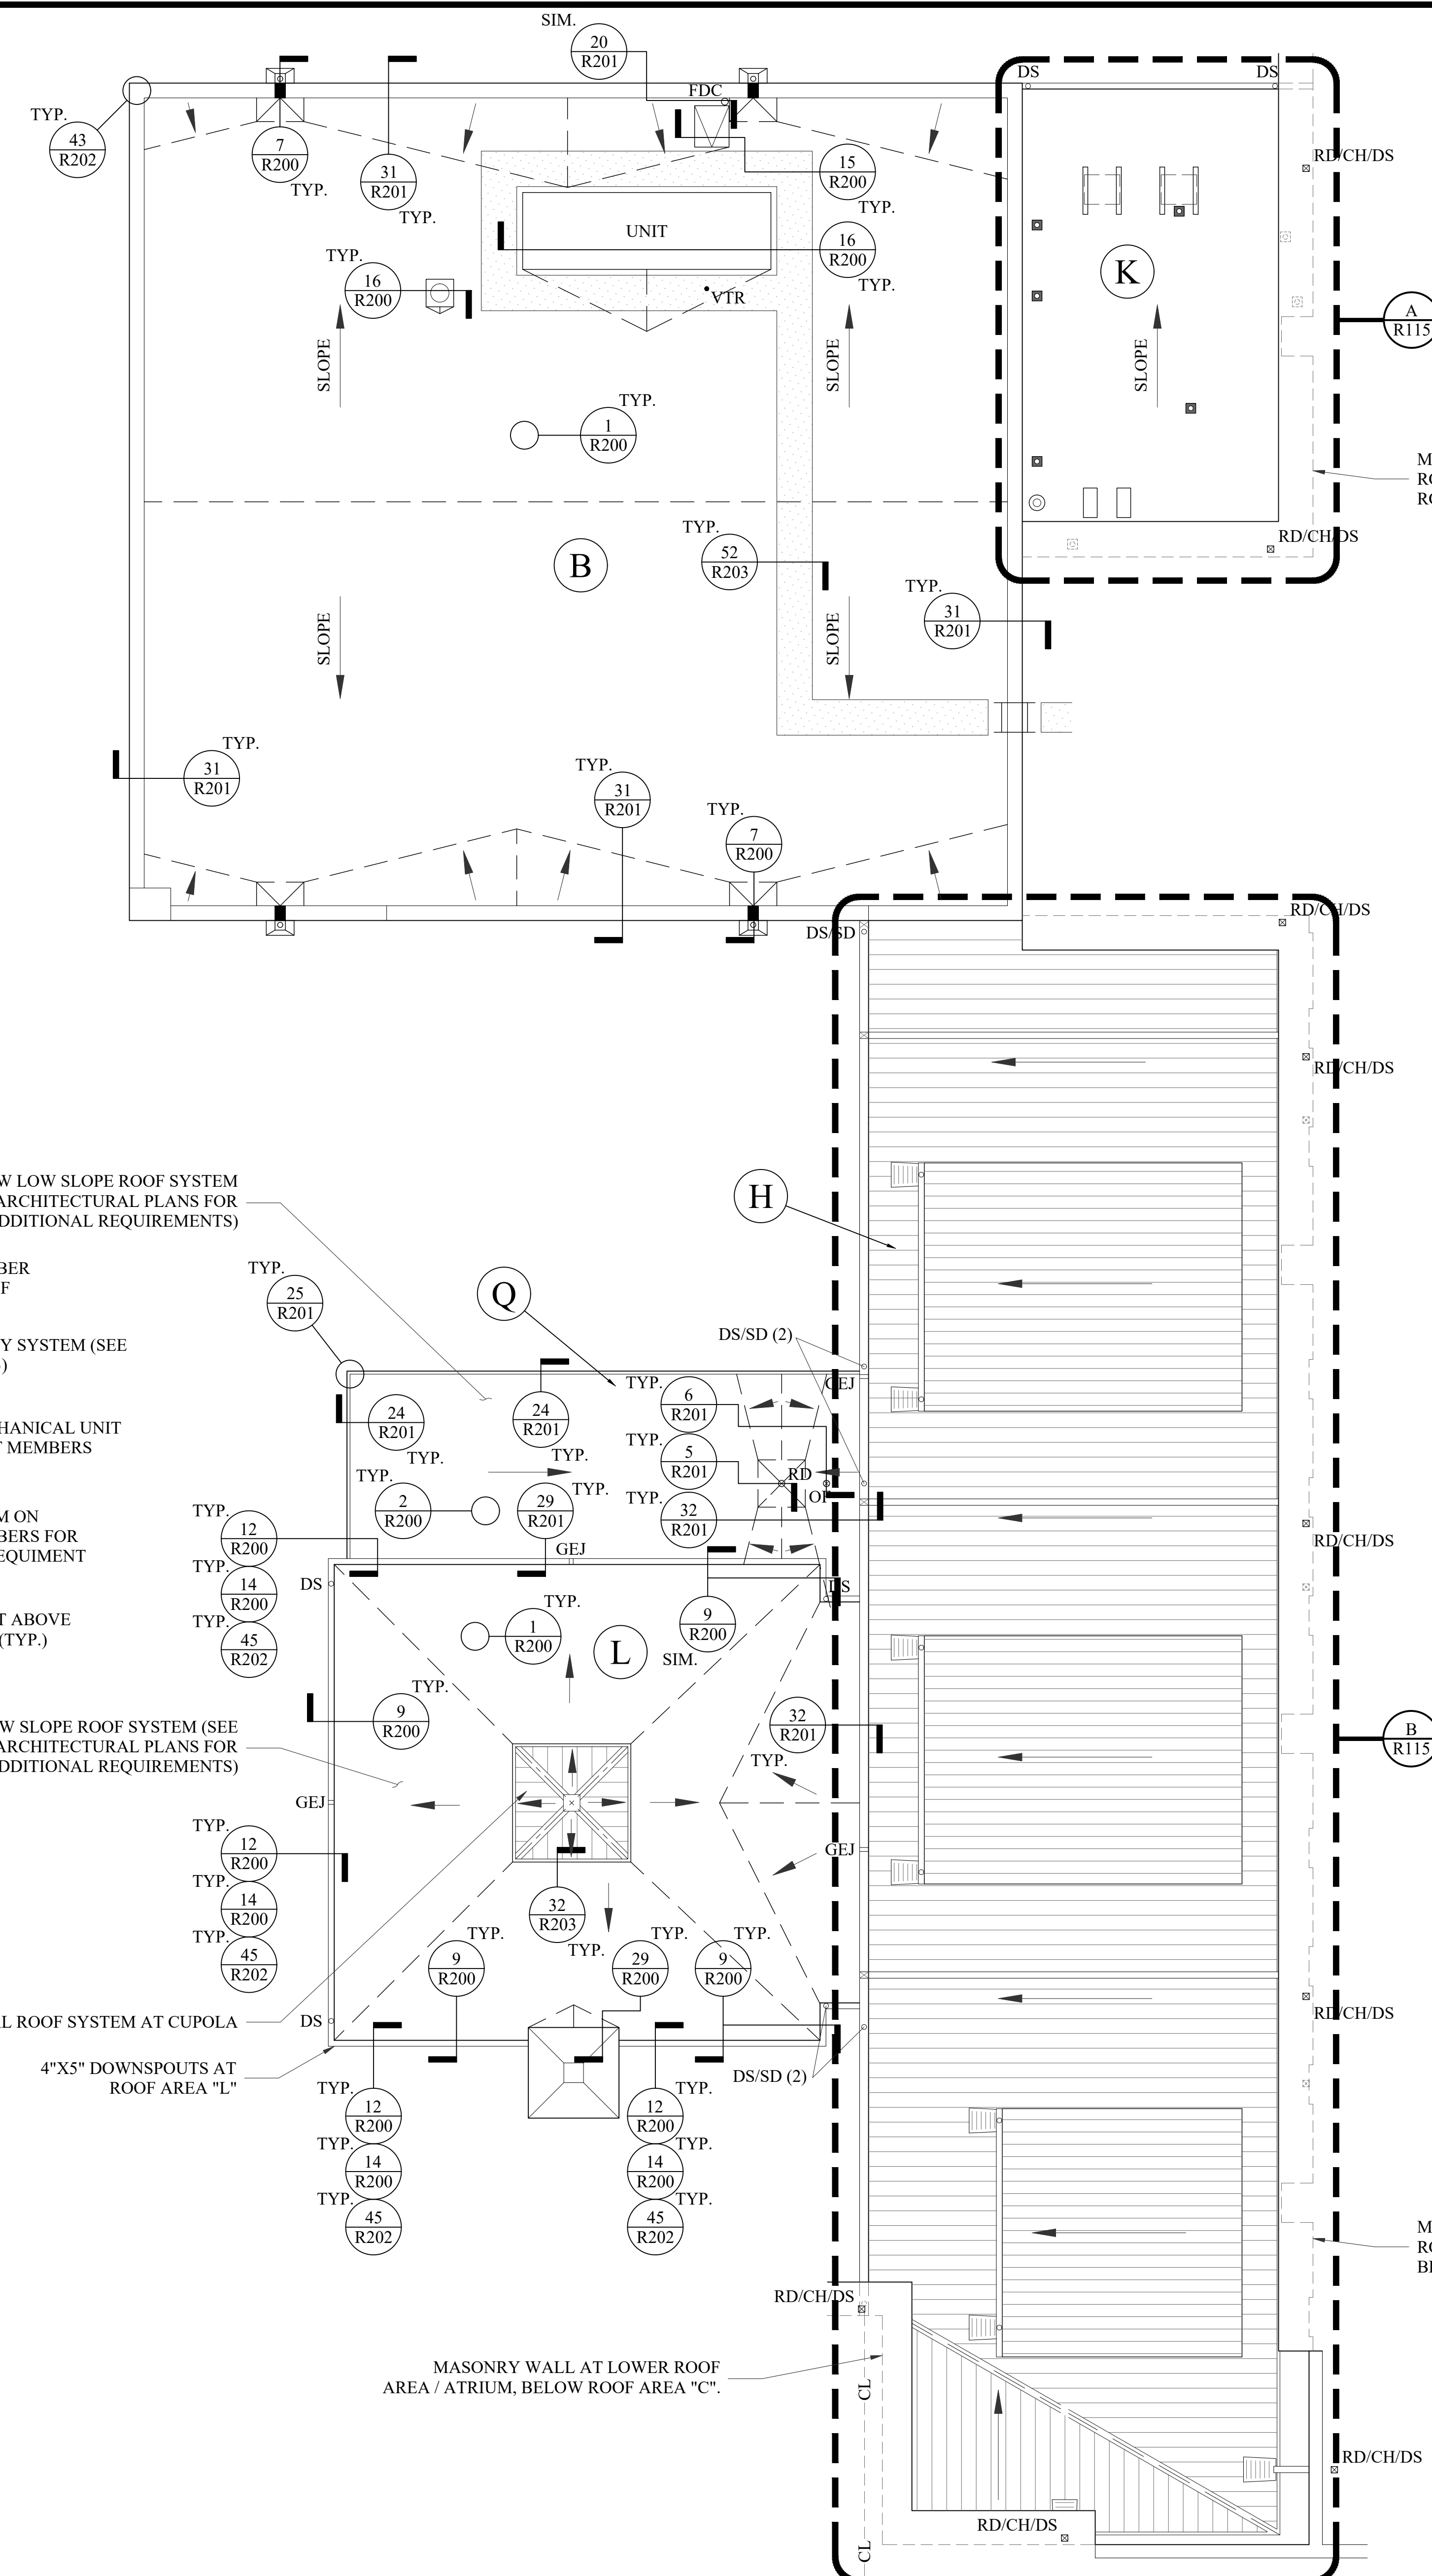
SIM.
20
R201
FDC
DS
DS
TYP.
43
R202
7
R200
TYP.
31
R201
TYP.
15
R200
TYP.
RD/CH/DS
UNIT
16
R200
TYP.
TYP.
16
R200
VTR
K
A
R115
SLOPE
SLOPE
SLOPE
TYP.
1
R200
M
RO
RO
TYP.
52
R203
RD/CH/DS
B
TYP.
31
R201
SLOPE
SLOPE
TYP.
31
R201
TYP.
31
R201
TYP.
7
R200
RD/CH/DS
DS/SD
RD/CH/DS
W LOW SLOPE ROOF SYSTEM
ARCHITECTURAL PLANS FOR
DDITIONAL REQUIREMENTS)
H
BER
F
TYP.
25
R201
Q
Y SYSTEM (SEE
)
DS/SD (2)
TYP.
HANICAL UNIT
MEMBERS
24
R201
24
R201
6
R201
GEJ
TYP.
TYP.
TYP.
5
R201
TYP.
RD
M ON
BERS FOR
EQUIMENT
TYP.
2
R200
29
R201
TYP.
OF
TYP.
32
R201
RD/CH/DS
TYP.
12
R200
GEJ
DS
TYP.
14
R200
DS
T ABOVE
(TYP.)
TYP.
45
R202
TYP.
1
R200
L
9
R200
SIM.
TYP.
W SLOPE ROOF SYSTEM (SEE
ARCHITECTURAL PLANS FOR
DDITIONAL REQUIREMENTS)
9
R200
32
R201
B
R115
TYP.
GEJ
GEJ
TYP.
12
R200
TYP.
14
R200
TYP.
45
R202
32
R203
TYP.
TYP.
TYP.
9
R200
TYP.
29
R200
9
R200
RD/CH/DS
L ROOF SYSTEM AT CUPOLA
DS
4"X5" DOWNSPOUTS AT
ROOF AREA "L"
DS/SD (2)
TYP.
12
R200
TYP.
12
R200
TYP.
14
R200
TYP.
14
R200
TYP.
45
R202
TYP.
45
R202
M
RO
BI
RD/CH/DS
MASONRY WALL AT LOWER ROOF
AREA / ATRIUM, BELOW ROOF AREA "C".
CL
RD/CH/DS
RD/CH/DS
CL